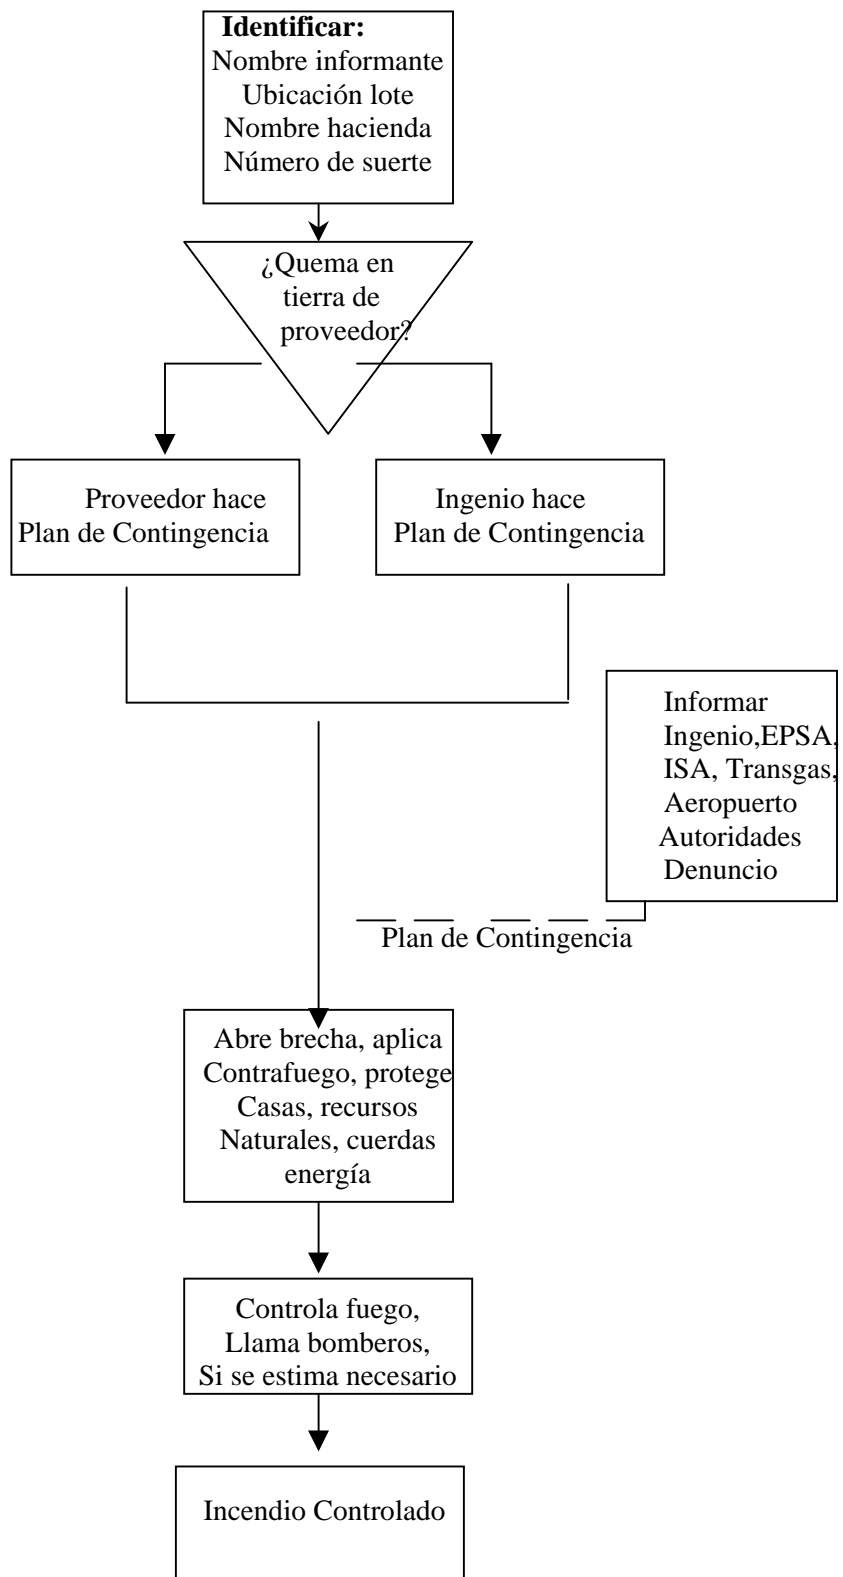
**Identificar:**
Nombre informante
Ubicación lote
Nombre hacienda
Número de suerte

¿Quema en tierra de proveedor?

Proveedor hace Plan de Contingencia

Ingenio hace Plan de Contingencia

Informar
Ingenio,EPSA,
ISA, Transgas,
Aeropuerto
Autoridades
Denuncio

Plan de Contingencia

Abre brecha, aplica
Contrafuego, protege
Casas, recursos
Naturales, cuerdas
energía

Controla fuego,
Llama bomberos,
Si se estima necesario

Incendio Controlado